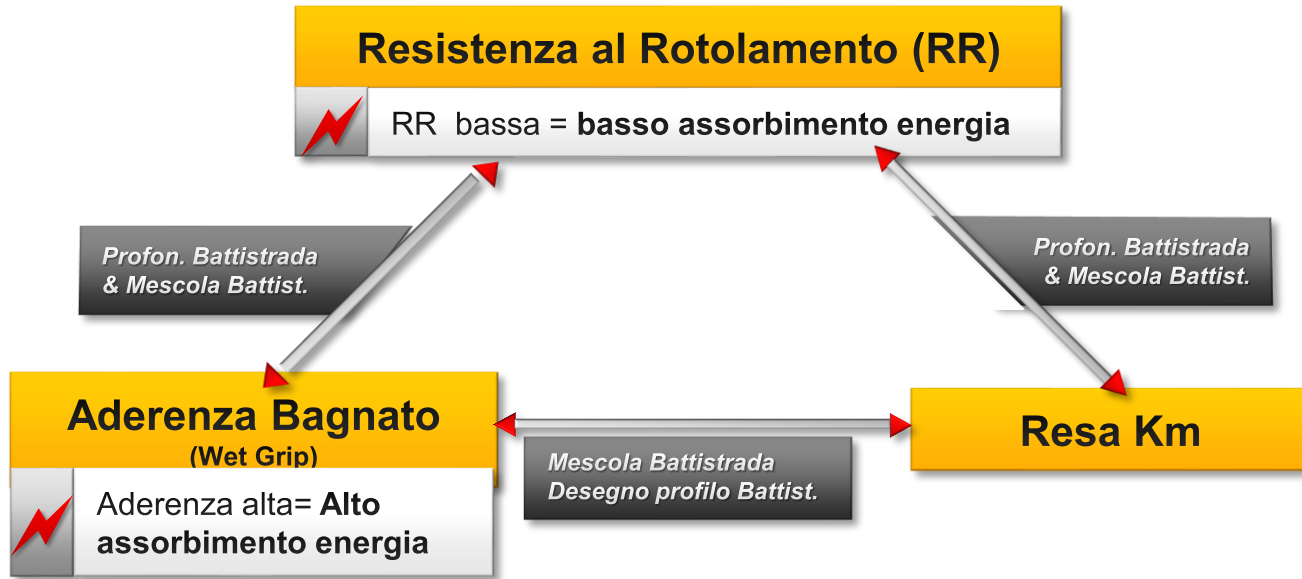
Resistenza al Rotolamento (RR)

RR bassa = **basso assorbimento energia**

*Profon. Battistrada & Mescola Battist.*

*Profon. Battistrada & Mescola Battist.*

Aderenza Bagnato
(Wet Grip)

Aderenza alta= **Alto assorbimento energia**

*Mescola Battistrada
Desegno profilo Battist.*

Resa Km